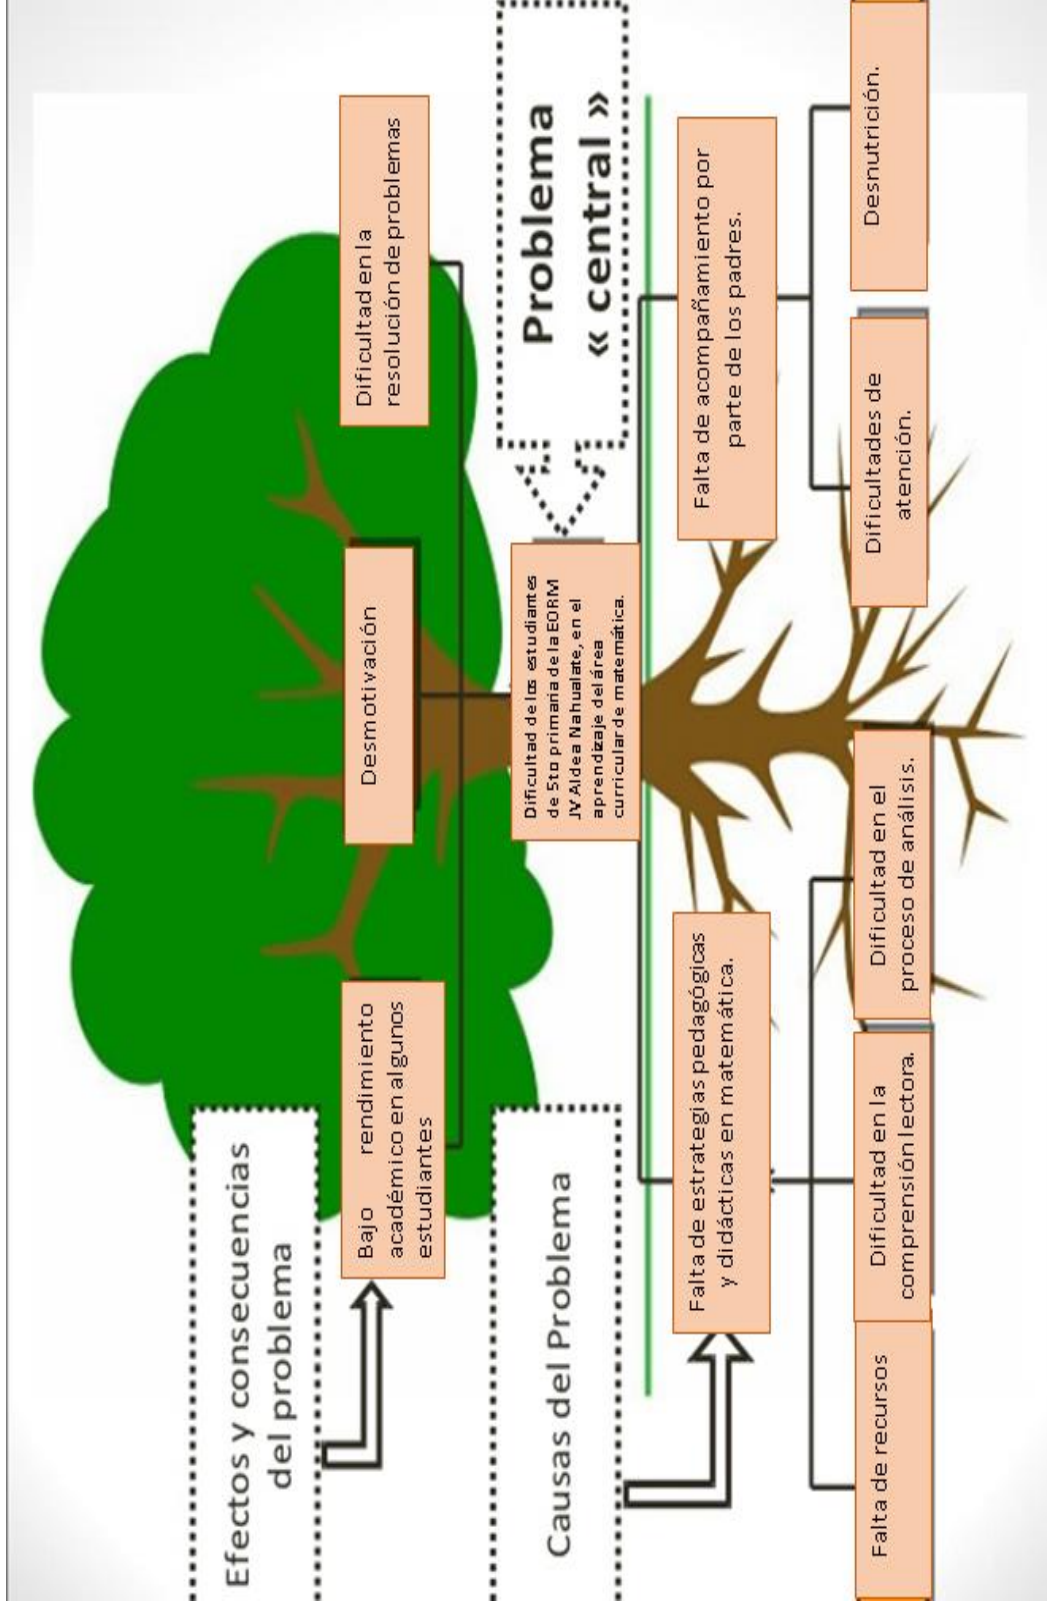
Efectos y consecuencias del problema

Bajo rendimiento académico en algunos estudiantes

Desmotivación

Dificultad en la resolución de problemas

Problema « central »

Dificultad de los estudiantes de 5to primaria de la EORM JV Aldea Nahualate, en el aprendizaje del área curricular de matemática.

Causas del Problema

Falta de estrategias pedagógicas y didácticas en matemática.

Falta de acompañamiento por parte de los padres.

Falta de recursos

Dificultad en la comprensión lectora.

Dificultad en el proceso de análisis.

Dificultades de atención.

Desnutrición.